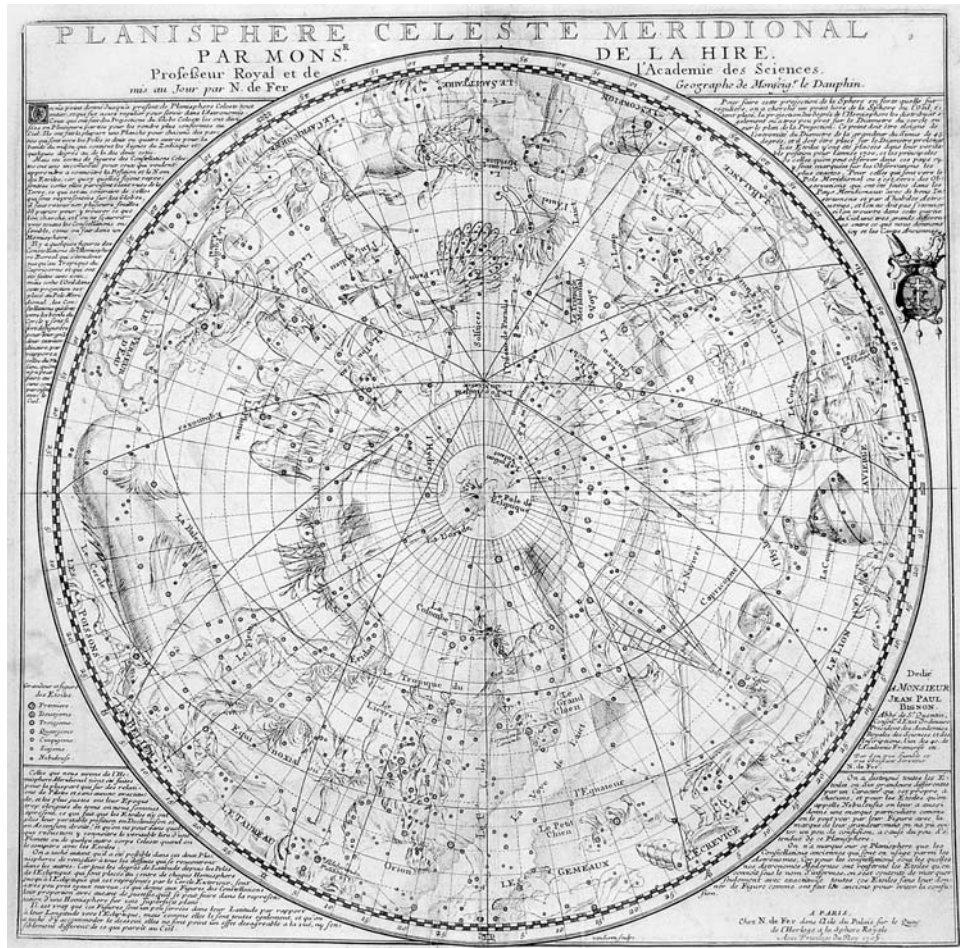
PLANISPHERE CELESTE MERIDIONAL,
PAR MONS.$^R$ DE LA HIRE,
Professeur Royal et de l'Academie des Sciences.
mis au Jour par N. de Fer Geographe de Monseig.$^r$ le Dauphin.

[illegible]

Pour faire cette projection de la Sphere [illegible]

Grandeur et figure des Etoiles
Premiere
Deuxieme
Troisieme
Quatrieme
Cinquieme
Sixieme
Nebuleuse

Celles que nous avons de l'Hemisphere Meridional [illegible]

On a distingué toutes les Etoiles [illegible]

LE SAGITTAIRE
LE CAPRICORNE
LE SCORPION
LA BALANCE
LA VIERGE
LE LION
L'ECREVICE
LES GEMEAUX
LE TAUREAU
LES POISSONS
LE VERSEAU
Le Poisson Austral
La Grue
Le Phenix
La Dorade
Le Navire
La Colombe
Le Grand Chien
Le Petit Chien
Orion
Le Lievre
L'Eridan
La Baleine
Le Toucan
L'Hydre
Le Corbeau
La Coupe
Le Centaure
Le Loup
L'Autel
Le Paon
L'Indien
L'Abeille
La Croix
Le Cameleon
Le Triangle
Le Pole de l'Ecliptique
La Voye de Lait
L'Equateur
L'Ecliptique
Capricorne
Le Navire
Le Tropique du Cancer
Equateur

Dedié
A MONSIEUR
JEAN PAUL
BIGNON
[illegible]

A PARIS
Chez N. de Fer dans l'Isle du Palais sur le Quay de l'Horloge à la Sphere Royale
Avec Privilege du Roy 1705